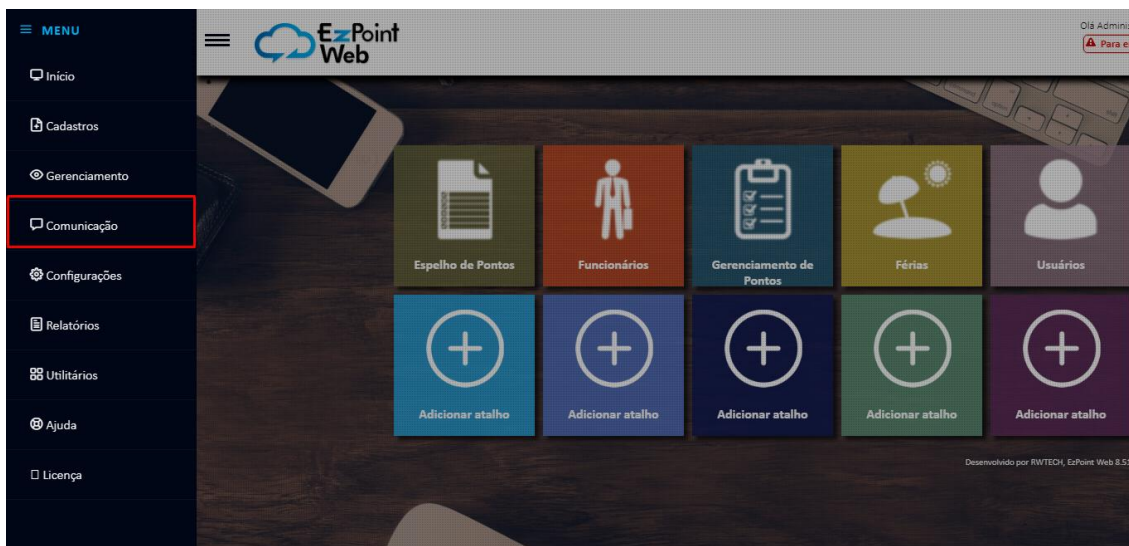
MENU

Início

Cadastros

Gerenciamento

Comunicação

Configurações

Relatórios

Utilitários

Ajuda

Licença

EzPoint Web

Olá Adminis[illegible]

Para e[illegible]

Espelho de Pontos

Funcionários

Gerenciamento de Pontos

Férias

Usuários

Adicionar atalho

Adicionar atalho

Adicionar atalho

Adicionar atalho

Adicionar atalho

Desenvolvido por RWTECH, EzPoint Web 8.5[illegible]